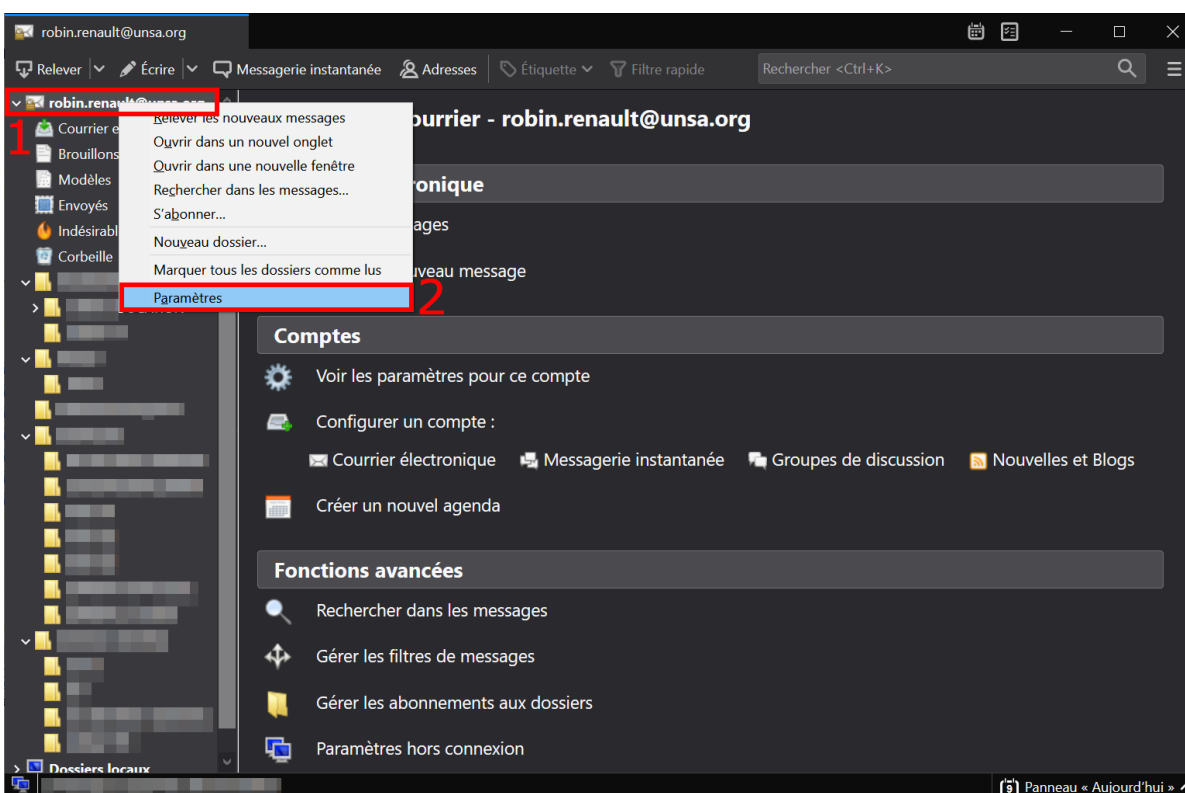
robin.renault@unsa.org

Relever | Écrire | Messagerie instantanée | Adresses | Étiquette | Filtre rapide | Rechercher <Ctrl+K>

robin.renault@unsa.org
1
Courrier e
Brouillons
Modèles
Envoyés
Indésirabl
Corbeille

Relever les nouveaux messages
Ouvrir dans un nouvel onglet
Ouvrir dans une nouvelle fenêtre
Rechercher dans les messages...
S'abonner...
Nouveau dossier...
Marquer tous les dossiers comme lus
Paramètres
2

Dossiers locaux

ourrier - robin.renault@unsa.org

ronique
ages
uveau message

Comptes

Voir les paramètres pour ce compte

Configurer un compte :

Courrier électronique   Messagerie instantanée   Groupes de discussion   Nouvelles et Blogs

Créer un nouvel agenda

Fonctions avancées

Rechercher dans les messages

Gérer les filtres de messages

Gérer les abonnements aux dossiers

Paramètres hors connexion

Panneau « Aujourd'hui »